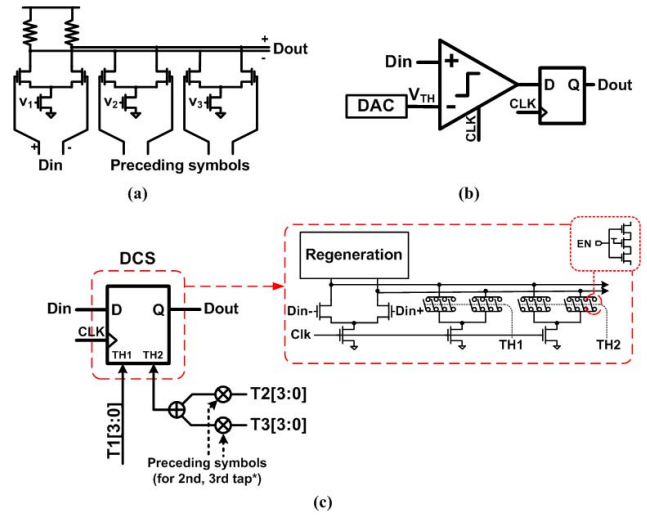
+
Dout
-
$V_1$
$V_2$
$V_3$
+
-
Din
Preceding symbols
(a)

Din
+
-
DAC
$V_{TH}$
CLK
D
Q
Dout
CLK
(b)

DCS
Din
D
Q
Dout
CLK
TH1
TH2
T1[3:0]
T2[3:0]
T3[3:0]
Preceding symbols
(for 2nd, 3rd tap*)
Regeneration
EN
Din-
Din+
Clk
TH1
TH2
(c)